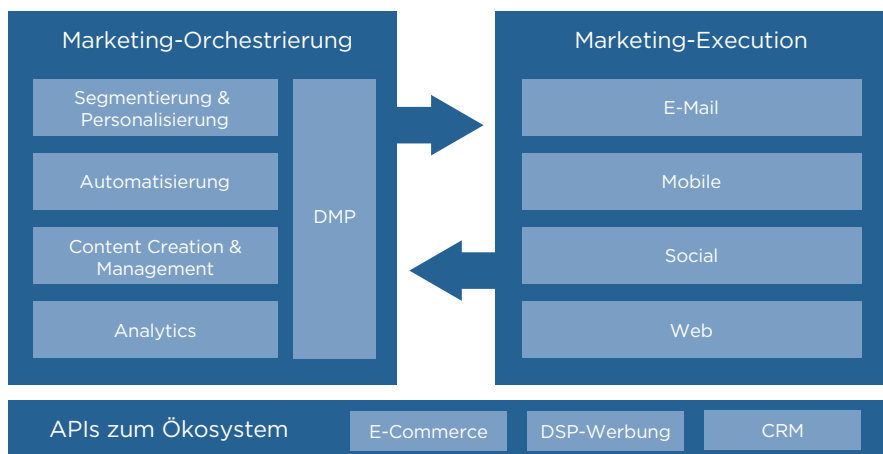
Marketing-Orchestrierung

Segmentierung & Personalisierung

Automatisierung

Content Creation & Management

Analytics

DMP

Marketing-Execution

E-Mail

Mobile

Social

Web

APIs zum Ökosystem

E-Commerce

DSP-Werbung

CRM